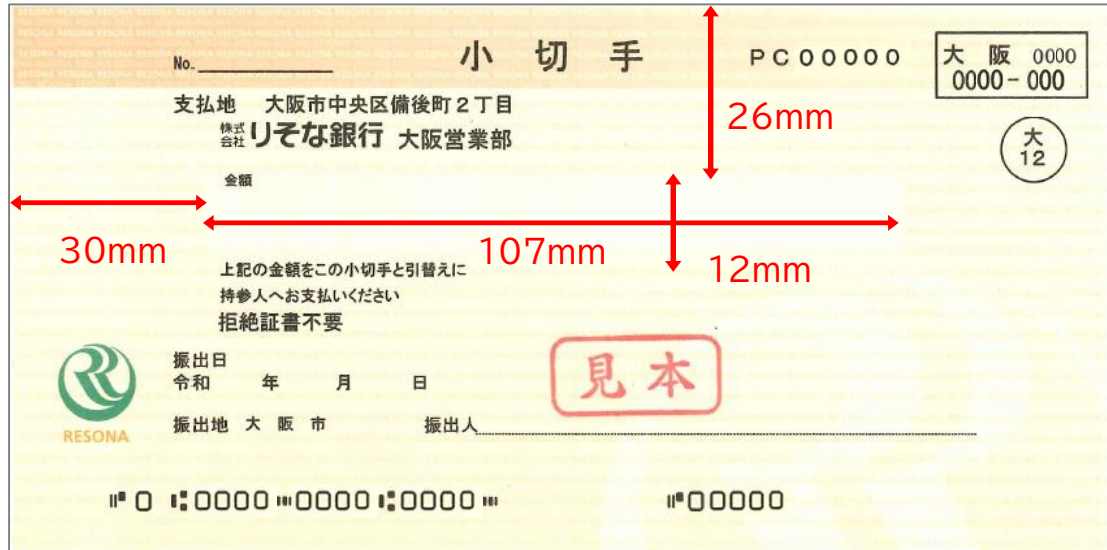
RESONA RESONA RESONA RESONA RESONA RESONA RESONA RESONA

No.

小 切 手

PC00000

大 阪 0000
0000－000

支払地 大阪市中央区備後町２丁目
株式会社 りそな銀行 大阪営業部

26mm

大
12

金額

30mm

107mm

12mm

上記の金額をこの小切手と引替えに
持参人へお支払いください
拒絶証書不要

振出日
令和 年 月 日

見本

RESONA

振出地 大 阪 市

振出人

⑈0 ⑆0000⑈0000⑆0000⑈

⑈00000